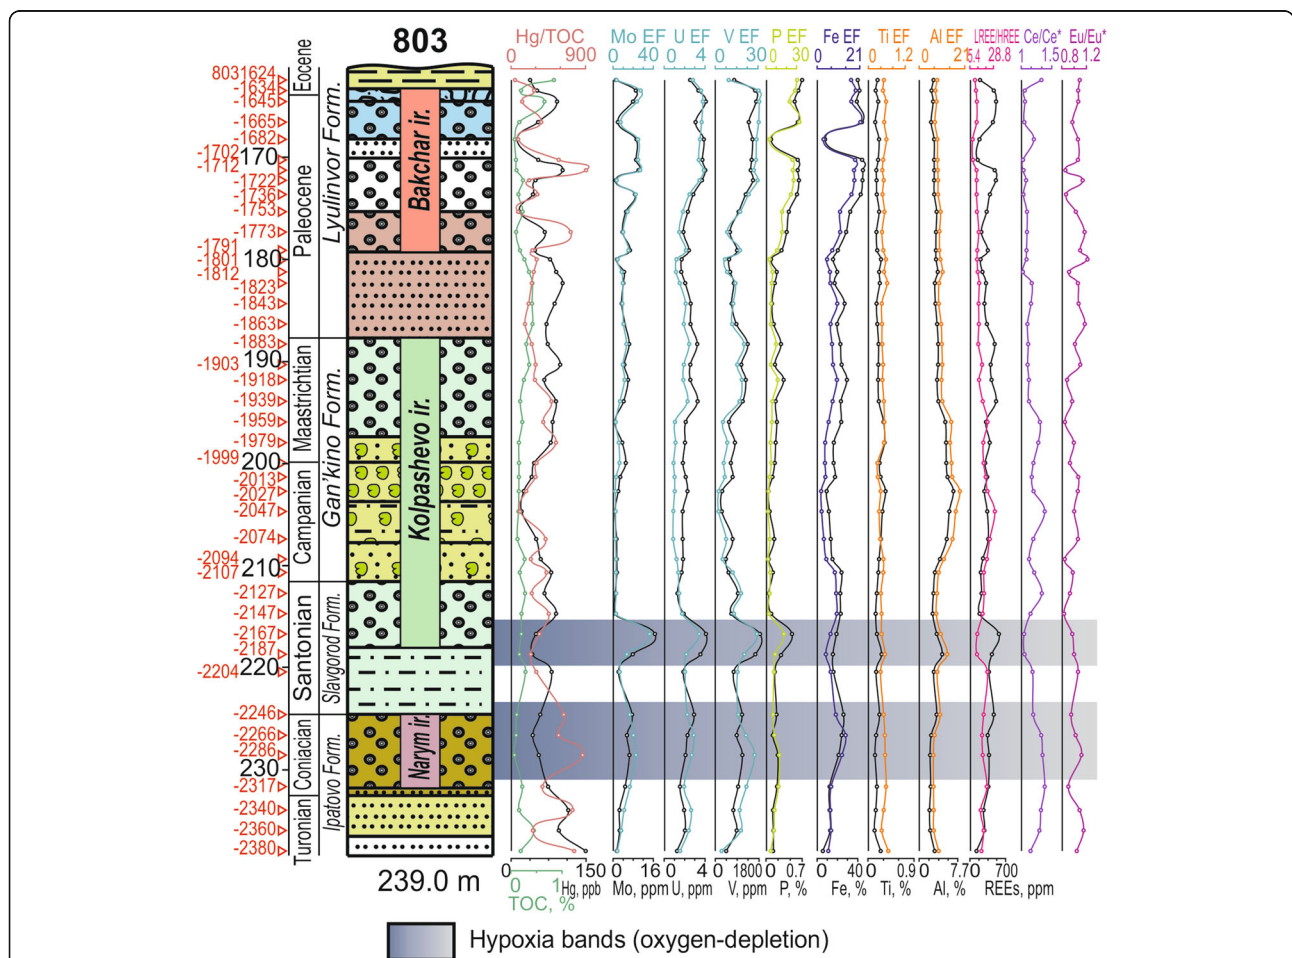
803

8031624
-1634
-1645
-1665
-1682
-1702
-1712
170
-1722
-1736
-1753
-1773
-1791
-1801
180
-1812
-1823
-1843
-1863
-1883
-1903
190
-1918
-1939
-1959
-1979
-1999
200
-2013
-2027
-2047
-2074
-2094
-2107
210
-2127
-2147
-2167
-2187
-2204
220
-2246
-2266
-2286
230
-2317
-2340
-2360
-2380

Eocene
Paleocene
Maastrichtian
Campanian
Santonian
Coniacian
Turonian

Lyulinvor Form.
Gan'kino Form.
Slavgorod Form.
Ipatovo Form.

Bakchar ir.
Kolpashevo ir.
Narym ir.

239.0 m

Hg/TOC
0 900
Mo EF
0 40
U EF
0 4
V EF
0 30
P EF
0 30
Fe EF
0 21
Ti EF
0 1.2
Al EF
0 21
LREE/HREE
5.4 28.8
Ce/Ce*
1 1.5
Eu/Eu*
0.8 1.2

0 150
Hg, ppb
0 1
TOC, %
0 16
Mo, ppm
0 4
U, ppm
0 1800
V, ppm
0 0.7
P, %
0 40
Fe, %
0 0.9
Ti, %
0 7.7
Al, %
0 700
REEs, ppm

Hypoxia bands (oxygen-depletion)